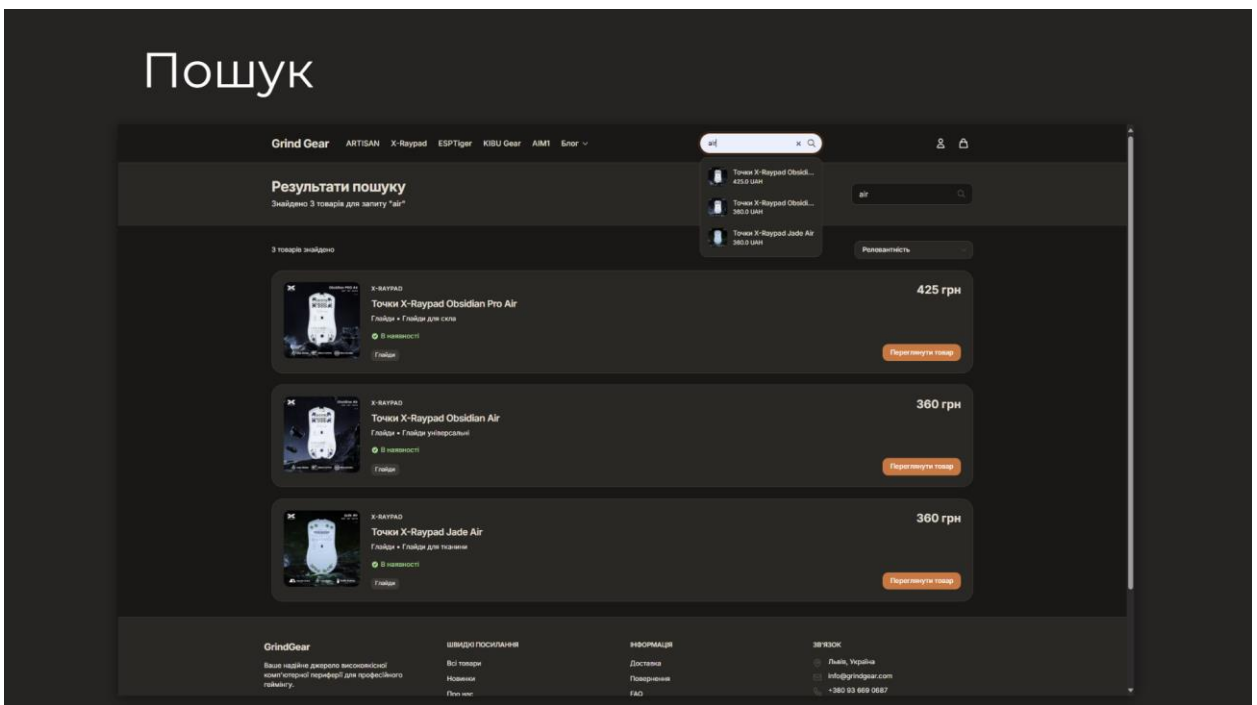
Пошук

Grind Gear ARTISAN X-Raypad ESPTiger KIBU Gear AIM1 Блог

air

Точки X-Raypad Obsidi...
425.0 UAH

Точки X-Raypad Obsidi...
360.0 UAH

Точки X-Raypad Jade Air
360.0 UAH

Результати пошуку
Знайдено 3 товарів для запиту "air"

air

3 товарів знайдено

Релевантність

X-RAYPAD
Точки X-Raypad Obsidian Pro Air
Глайди • Глайди для скла
В наявності
Глайди
425 грн
Переглянути товар

X-RAYPAD
Точки X-Raypad Obsidian Air
Глайди • Глайди універсальні
В наявності
Глайди
360 грн
Переглянути товар

X-RAYPAD
Точки X-Raypad Jade Air
Глайди • Глайди для тканини
В наявності
Глайди
360 грн
Переглянути товар

GrindGear
Ваше надійне джерело висоякісної комп'ютерної периферії для професійного геймінгу.

ШВИДКІ ПОСИЛАННЯ
Всі товари
Новинки
Про нас

ІНФОРМАЦІЯ
Доставка
Повернення
FAQ

ЗВ'ЯЗОК
Львів, Україна
info@grindgear.com
+380 93 669 0687